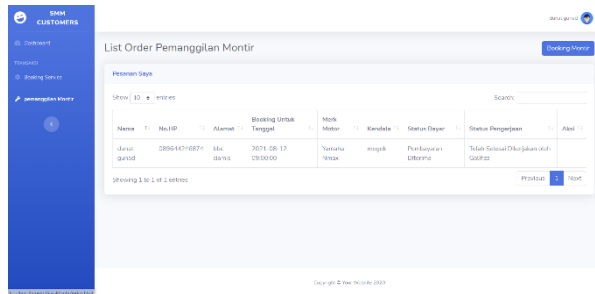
SMM CUSTOMERS

Dashboard

STANDARD

Booking Service

pemanggilan Montir

danai gunadi

List Order Pemanggilan Montir

Booking Montir

Pesanan Saya

Show 10 entries

Search:

| Nama | No.HP | Alamat | Booking Untuk Tanggal | Merk Motor | Kendala | Status Bayar | Status Pengerjaan | Aksi |
|---|---|---|---|---|---|---|---|---|
| danai gunadi | 089614426874 | klx damis | 2021-08-12 09:00:00 | Yamaha Nmax | mogok | Pembayaran Diterima | Telah Selesai Dikerjakan oleh Galihzs | |

Showing 1 to 1 of 1 entries

Previous 1 Next

Copyright © Your Website 2020

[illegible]